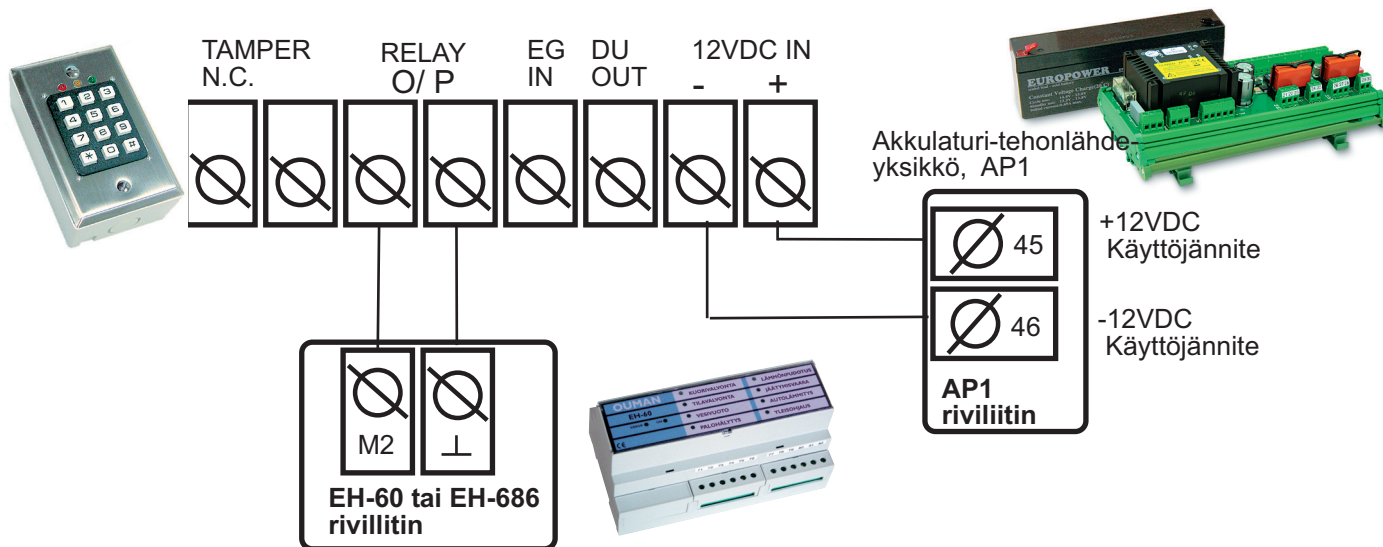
TAMPER N.C.

RELAY O/ P

EG IN

DU OUT

12VDC IN - +

EUROPOWER

Akkulaturi-tehonlähdeyksikkö, AP1

45 +12VDC Käyttöjännite

46 -12VDC Käyttöjännite

AP1 riviliitin

M2 $\perp$

EH-60 tai EH-686 rivillitin

OUMAN EH-60